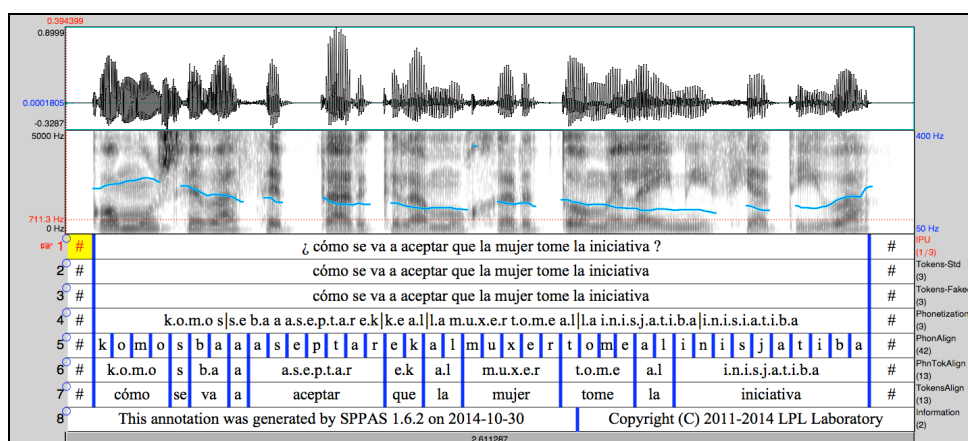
0.394399
0.8999
0.0001805
-0.3287
5000 Hz
711.3 Hz
0 Hz
400 Hz
50 Hz

1 # ¿ cómo se va a aceptar que la mujer tome la iniciativa ? # IPU (1/3)
2 # cómo se va a aceptar que la mujer tome la iniciativa # Tokens-Std (3)
3 # cómo se va a aceptar que la mujer tome la iniciativa # Tokens-Faked (3)
4 # k.o.m.o s|s.e b.a a a.s.e.p.t.a.r e.k|k.e a.l|l.a m.u.x.e.r t.o.m.e a.l|l.a i.n.i.s.j.a.t.i.b.a|i.n.i.s.i.a.t.i.b.a # Phonetization (3)

| 5 | # | k | o | m | o | s | b | a | a | a | s | e | p | t | a | r | e | k | a | l | m | u | x | e | r | t | o | m | e | a | l | i | n | i | s | j | a | t | i | b | a | # | PhonAlign (42) |
|---|---|---|---|---|---|---|---|---|---|---|---|---|---|---|---|---|---|---|---|---|---|---|---|---|---|---|---|---|---|---|---|---|---|---|---|---|---|---|---|---|---|---|---|

| 6 | # | k.o.m.o | s | b.a | a | a.s.e.p.t.a.r | e.k | a.l | m.u.x.e.r | t.o.m.e | a.l | i.n.i.s.j.a.t.i.b.a | # | PhnTokAlign (13) |
|---|---|---|---|---|---|---|---|---|---|---|---|---|---|---|
| 7 | # | cómo | se | va | a | aceptar | que | la | mujer | tome | la | iniciativa | # | TokensAlign (13) |

8 This annotation was generated by SPPAS 1.6.2 on 2014-10-30 | Copyright (C) 2011-2014 LPL Laboratory | Information (2)

2.611287